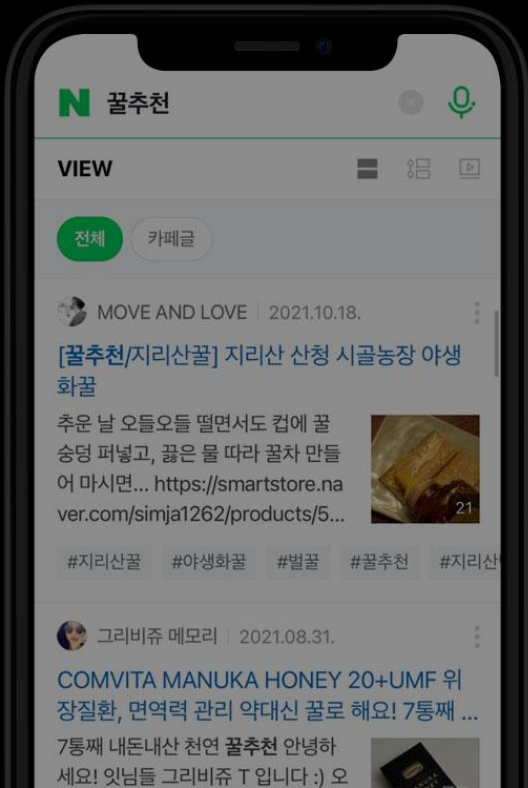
N 꿀추천

VIEW

전체 카페글

MOVE AND LOVE | 2021.10.18.

[꿀추천/지리산꿀] 지리산 산청 시골농장 야생화꿀

추운 날 오들오들 떨면서도 컵에 꿀 숭덩 퍼넣고, 끓은 물 따라 꿀차 만들어 마시면... https://smartstore.naver.com/simja1262/products/5...

21

#지리산꿀 #야생화꿀 #벌꿀 #꿀추천 #지리산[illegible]

그리비쥬 메모리 | 2021.08.31.

COMVITA MANUKA HONEY 20+UMF 위장질환, 면역력 관리 약대신 꿀로 해요! 7통째 ...

7통째 내돈내산 천연 꿀추천 안녕하세요! 잇님들 그리비쥬 T 입니다 :) 오